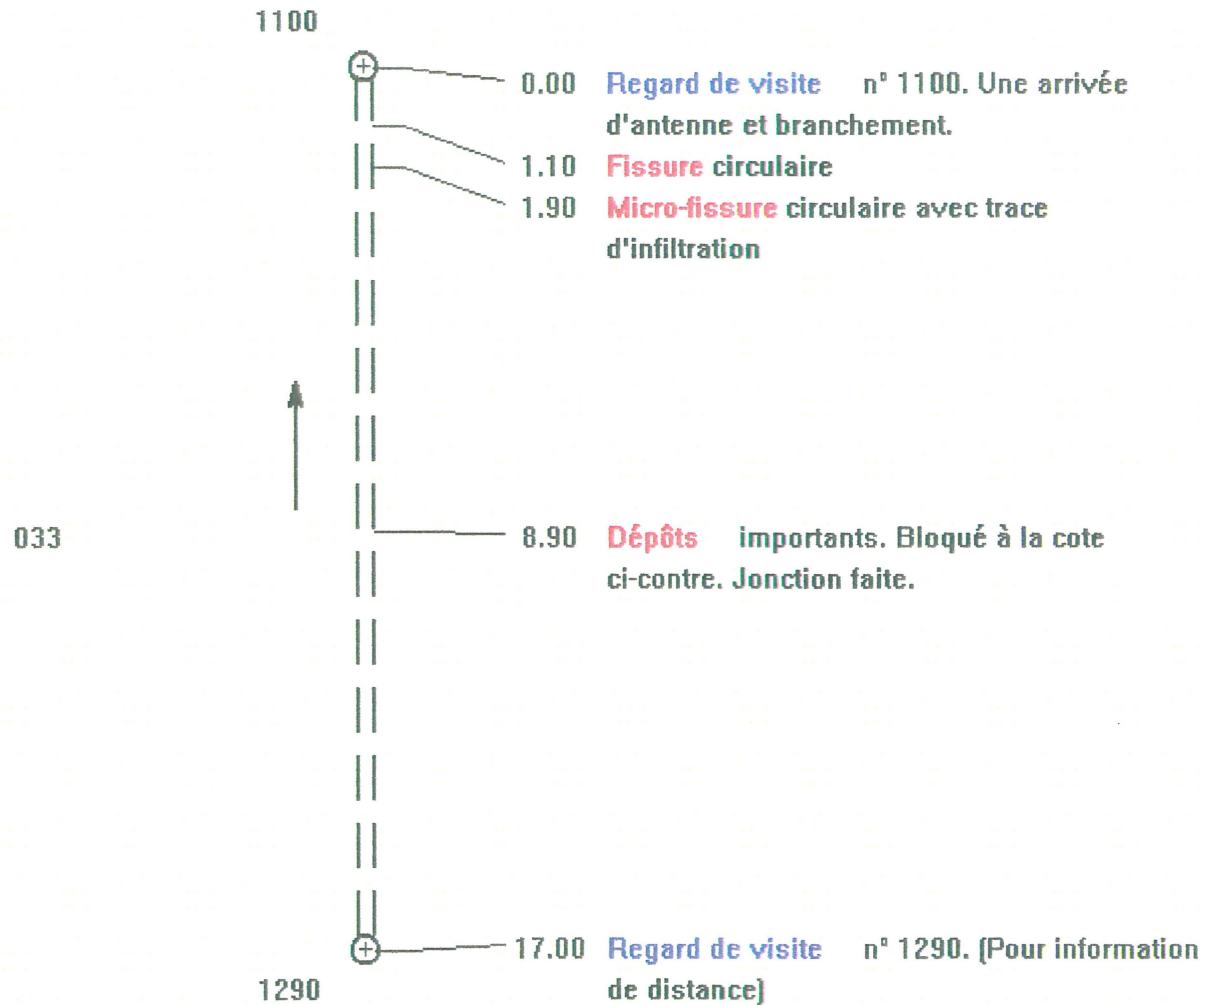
1100

0.00 Regard de visite n° 1100. Une arrivée d'antenne et branchement.

1.10 Fissure circulaire

1.90 Micro-fissure circulaire avec trace d'infiltration

033

8.90 Dépôts importants. Bloqué à la cote ci-contre. Jonction faite.

17.00 Regard de visite n° 1290. (Pour information de distance)

1290